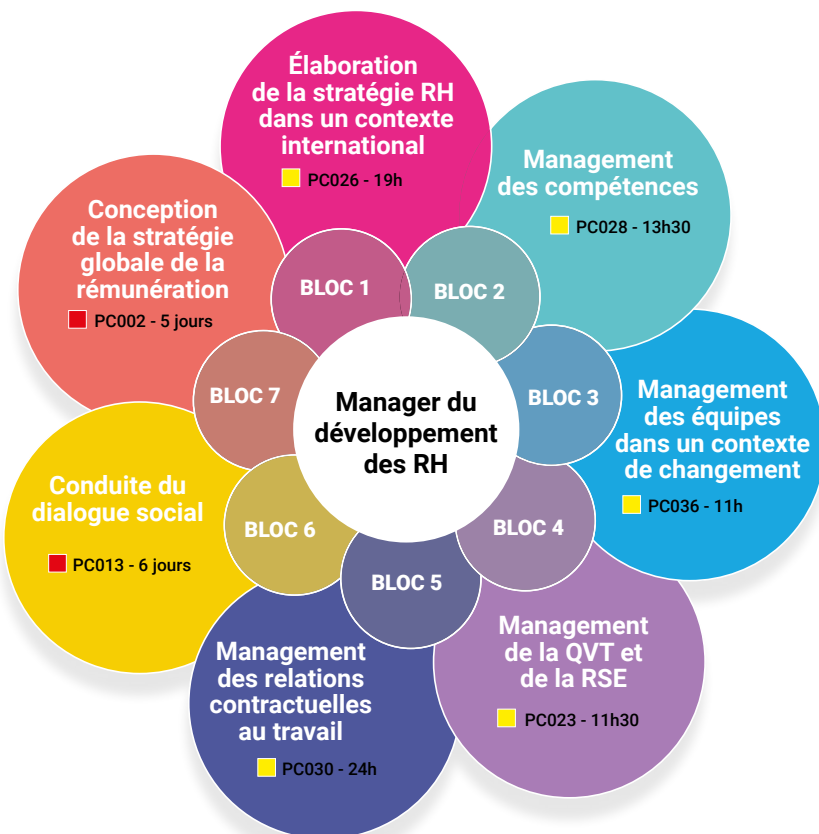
Manager du développement des RH

BLOC 1

Élaboration de la stratégie RH dans un contexte international

PC026 - 19h

BLOC 2

Management des compétences

PC028 - 13h30

BLOC 3

Management des équipes dans un contexte de changement

PC036 - 11h

BLOC 4

Management de la QVT et de la RSE

PC023 - 11h30

BLOC 5

Management des relations contractuelles au travail

PC030 - 24h

BLOC 6

Conduite du dialogue social

PC013 - 6 jours

BLOC 7

Conception de la stratégie globale de la rémunération

PC002 - 5 jours